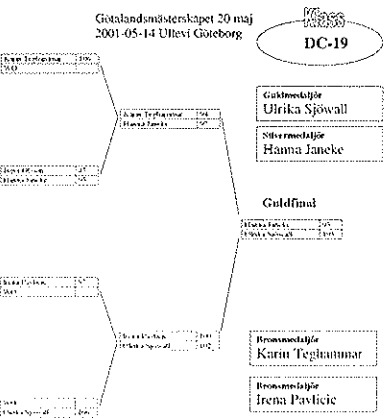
Götalandsmästerskapet 20 maj
2001-05-14 Ullevi Göteborg

Klass
DC-19

Guldmedaljör
Ulrika Sjöwall

Silvermedaljör
Hanna Janeke

Guldfinal

Bronsmedaljör
Karin Teghammar

Bronsmedaljör
Irena Pavlicic

| Karin Teghammar | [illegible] |
|---|---|
| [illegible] | |

| Hanna Olsson | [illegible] |
|---|---|
| Hanna Janeke | |

| Karin Teghammar | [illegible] |
|---|---|
| Hanna Janeke | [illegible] |

| Hanna Janeke | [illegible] |
|---|---|
| Ulrika Sjöwall | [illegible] |

| Irena Pavlicic | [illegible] |
|---|---|
| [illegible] | |

| Irena Pavlicic | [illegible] |
|---|---|
| Ulrika Sjöwall | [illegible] |

| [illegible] | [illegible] |
|---|---|
| Ulrika Sjöwall | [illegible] |